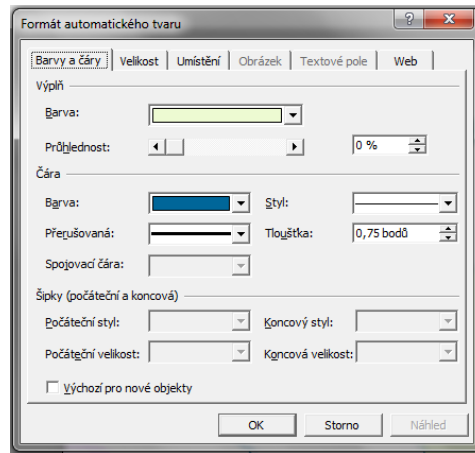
Formát automatického tvaru

?

Barvy a čáry | Velikost | Umístění | Obrázek | Textové pole | Web

Výplň

Barva:

Průhlednost:

0 %

Čára

Barva:

Styl:

Přerušovaná:

Tloušťka:

0,75 bodů

Spojovací čára:

Šipky (počáteční a koncová)

Počáteční styl:

Koncový styl:

Počáteční velikost:

Koncová velikost:

Výchozí pro nové objekty

OK

Storno

Náhled